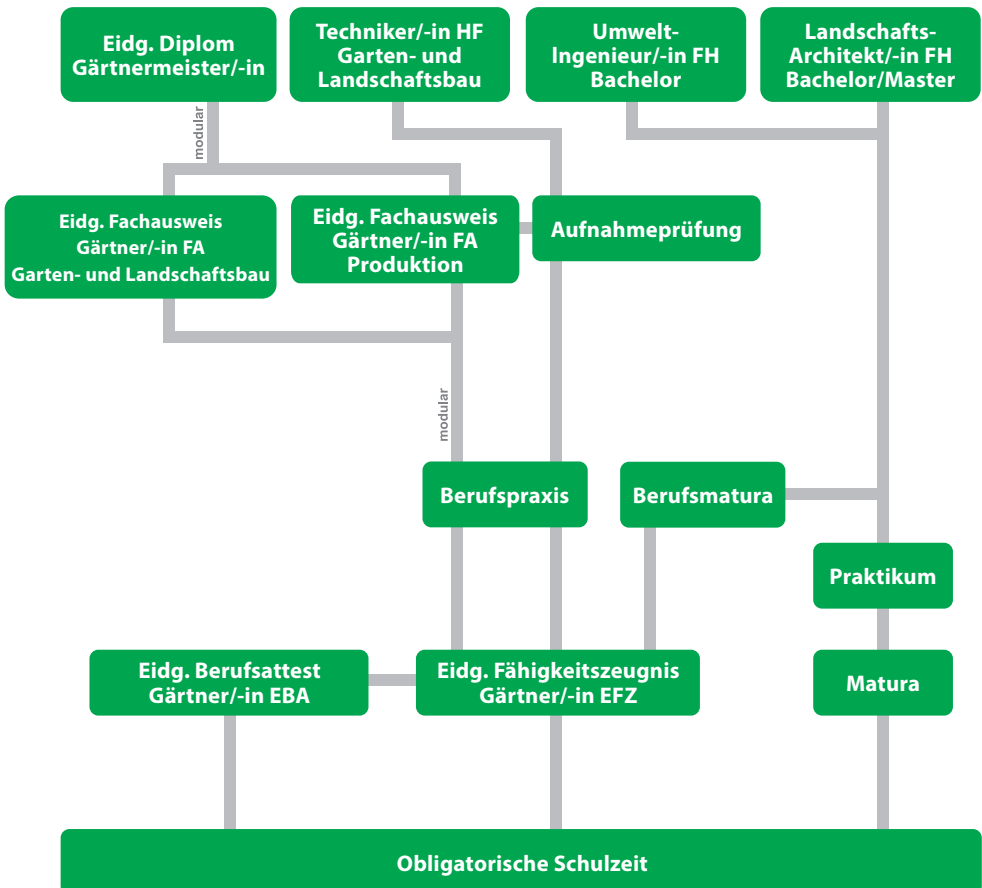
Eidg. Diplom Gärtnermeister/-in

Techniker/-in HF Garten- und Landschaftsbau

Umwelt-Ingenieur/-in FH Bachelor

Landschafts-Architekt/-in FH Bachelor/Master

modular

Eidg. Fachausweis Gärtner/-in FA Garten- und Landschaftsbau

Eidg. Fachausweis Gärtner/-in FA Produktion

Aufnahmeprüfung

modular

Berufspraxis

Berufsmatura

Praktikum

Eidg. Berufsattest Gärtner/-in EBA

Eidg. Fähigkeitszeugnis Gärtner/-in EFZ

Matura

Obligatorische Schulzeit